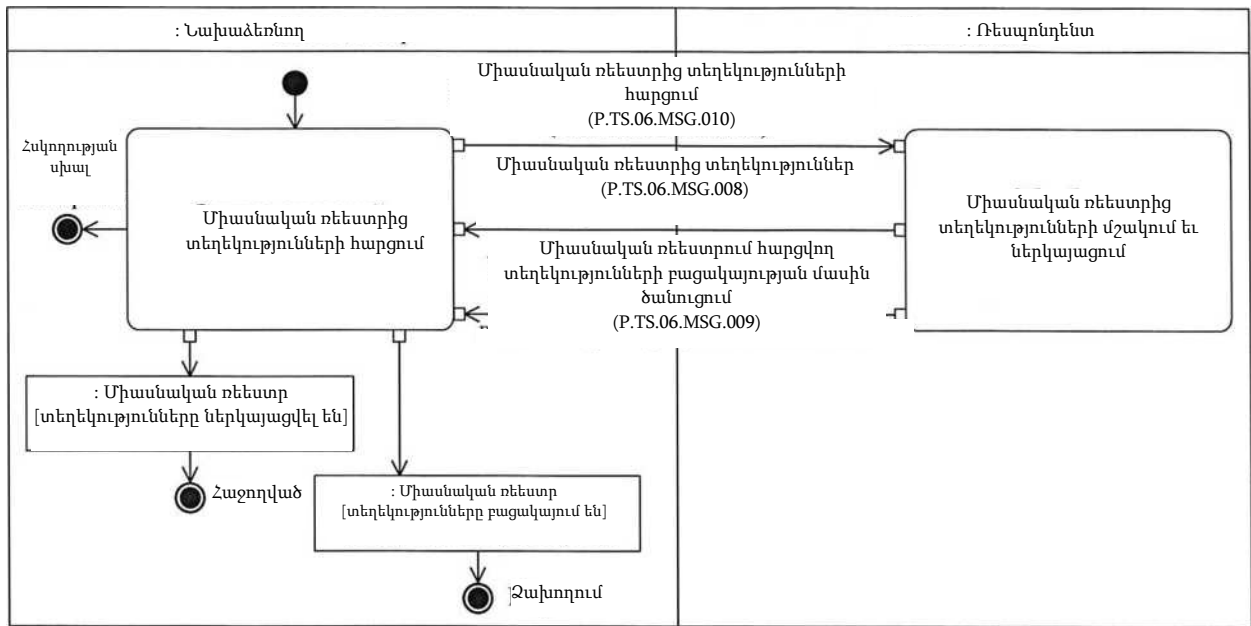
: Նախաձեռնող

: Ռեսպոնդենտ

Միասնական ռեեստրից տեղեկությունների հարցում
(P.TS.06.MSG.010)

Հսկողության սխալ

Միասնական ռեեստրից տեղեկությունների հարցում

Միասնական ռեեստրից տեղեկություններ
(P.TS.06.MSG.008)

Միասնական ռեեստրում հարցվող տեղեկությունների բացակայության մասին ծանուցում
(P.TS.06.MSG.009)

Միասնական ռեեստրից տեղեկությունների մշակում և ներկայացում

: Միասնական ռեեստր
[տեղեկությունները ներկայացվել են]

Հաջողված

: Միասնական ռեեստր
[տեղեկությունները բացակայում են]

Ձախողում